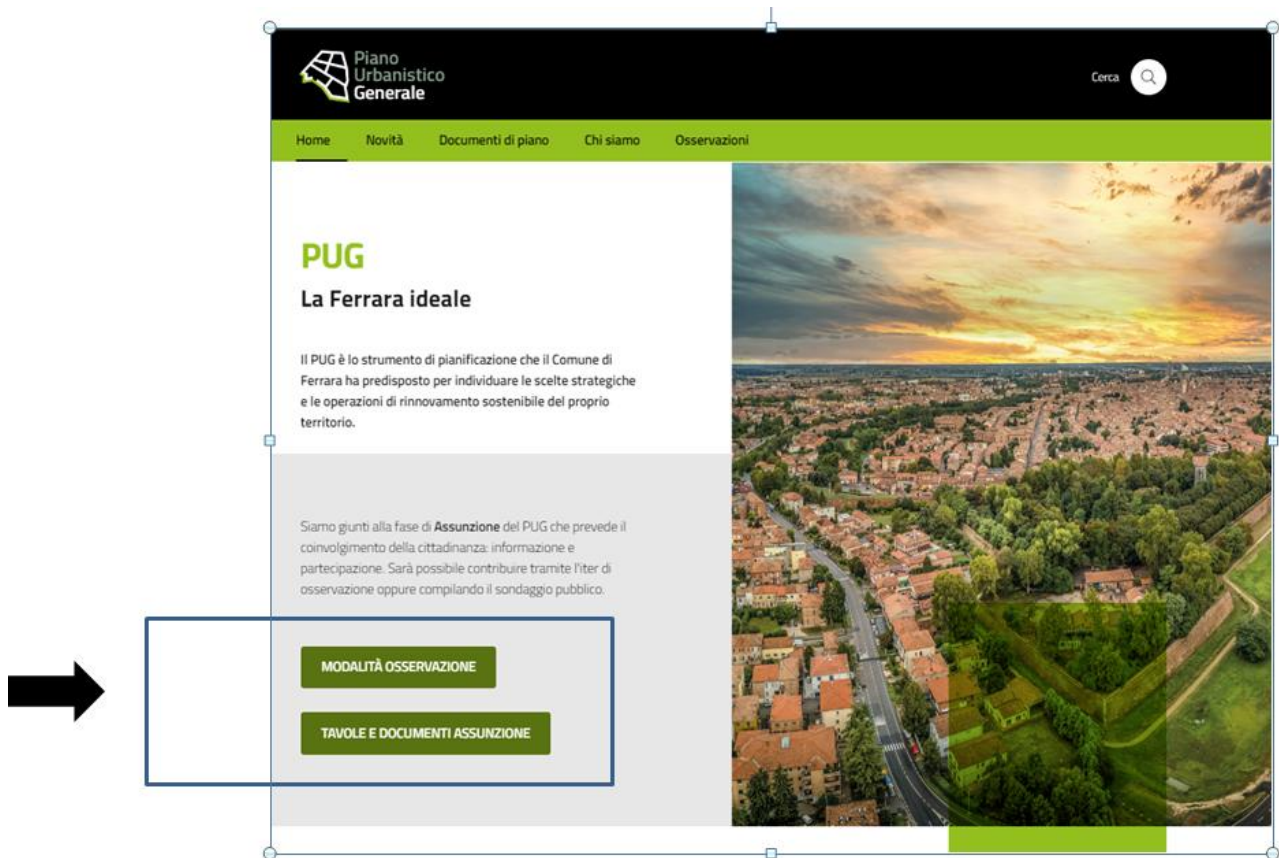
Piano Urbanistico Generale

Cerca

Home Novità Documenti di piano Chi siamo Osservazioni

PUG

La Ferrara ideale

Il PUG è lo strumento di pianificazione che il Comune di Ferrara ha predisposto per individuare le scelte strategiche e le operazioni di rinnovamento sostenibile del proprio territorio.

Siamo giunti alla fase di **Assunzione** del PUG che prevede il coinvolgimento della cittadinanza: informazione e partecipazione. Sarà possibile contribuire tramite l'iter di osservazione oppure compilando il sondaggio pubblico.

MODALITÀ OSSERVAZIONE

TAVOLE E DOCUMENTI ASSUNZIONE